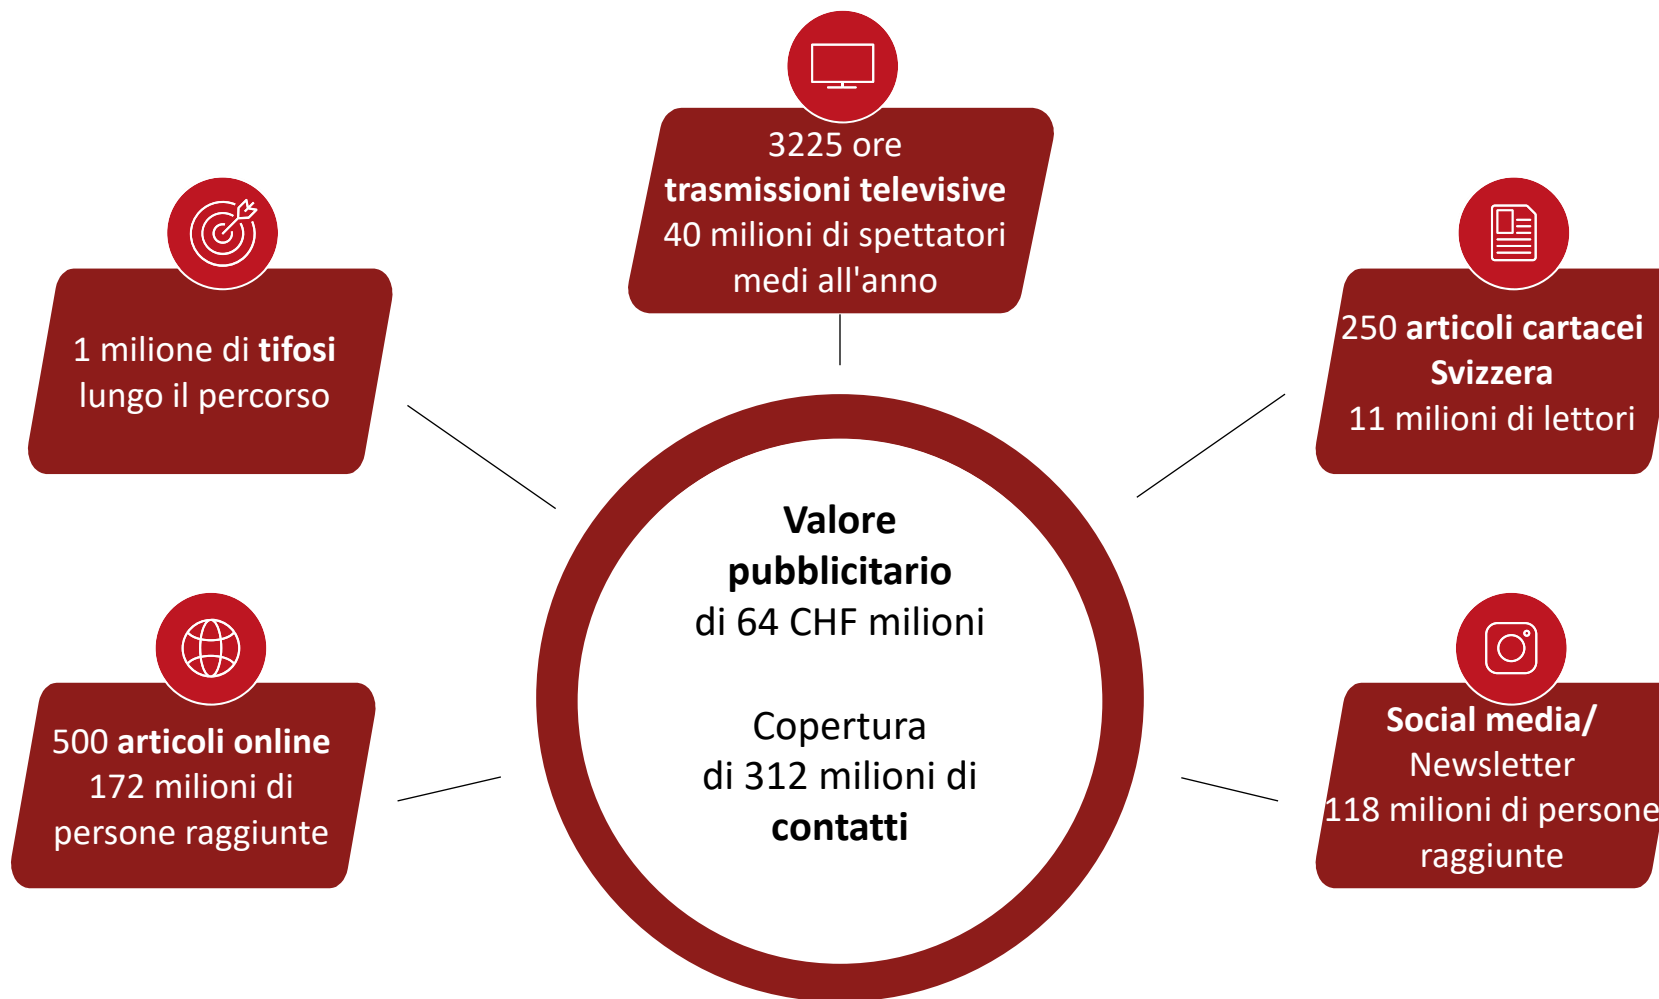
3225 ore
trasmissioni televisive
40 milioni di spettatori medi all'anno

1 milione di tifosi lungo il percorso

250 articoli cartacei Svizzera
11 milioni di lettori

Valore pubblicitario
di 64 CHF milioni

Copertura
di 312 milioni di contatti

500 articoli online
172 milioni di persone raggiunte

Social media/
Newsletter
118 milioni di persone raggiunte